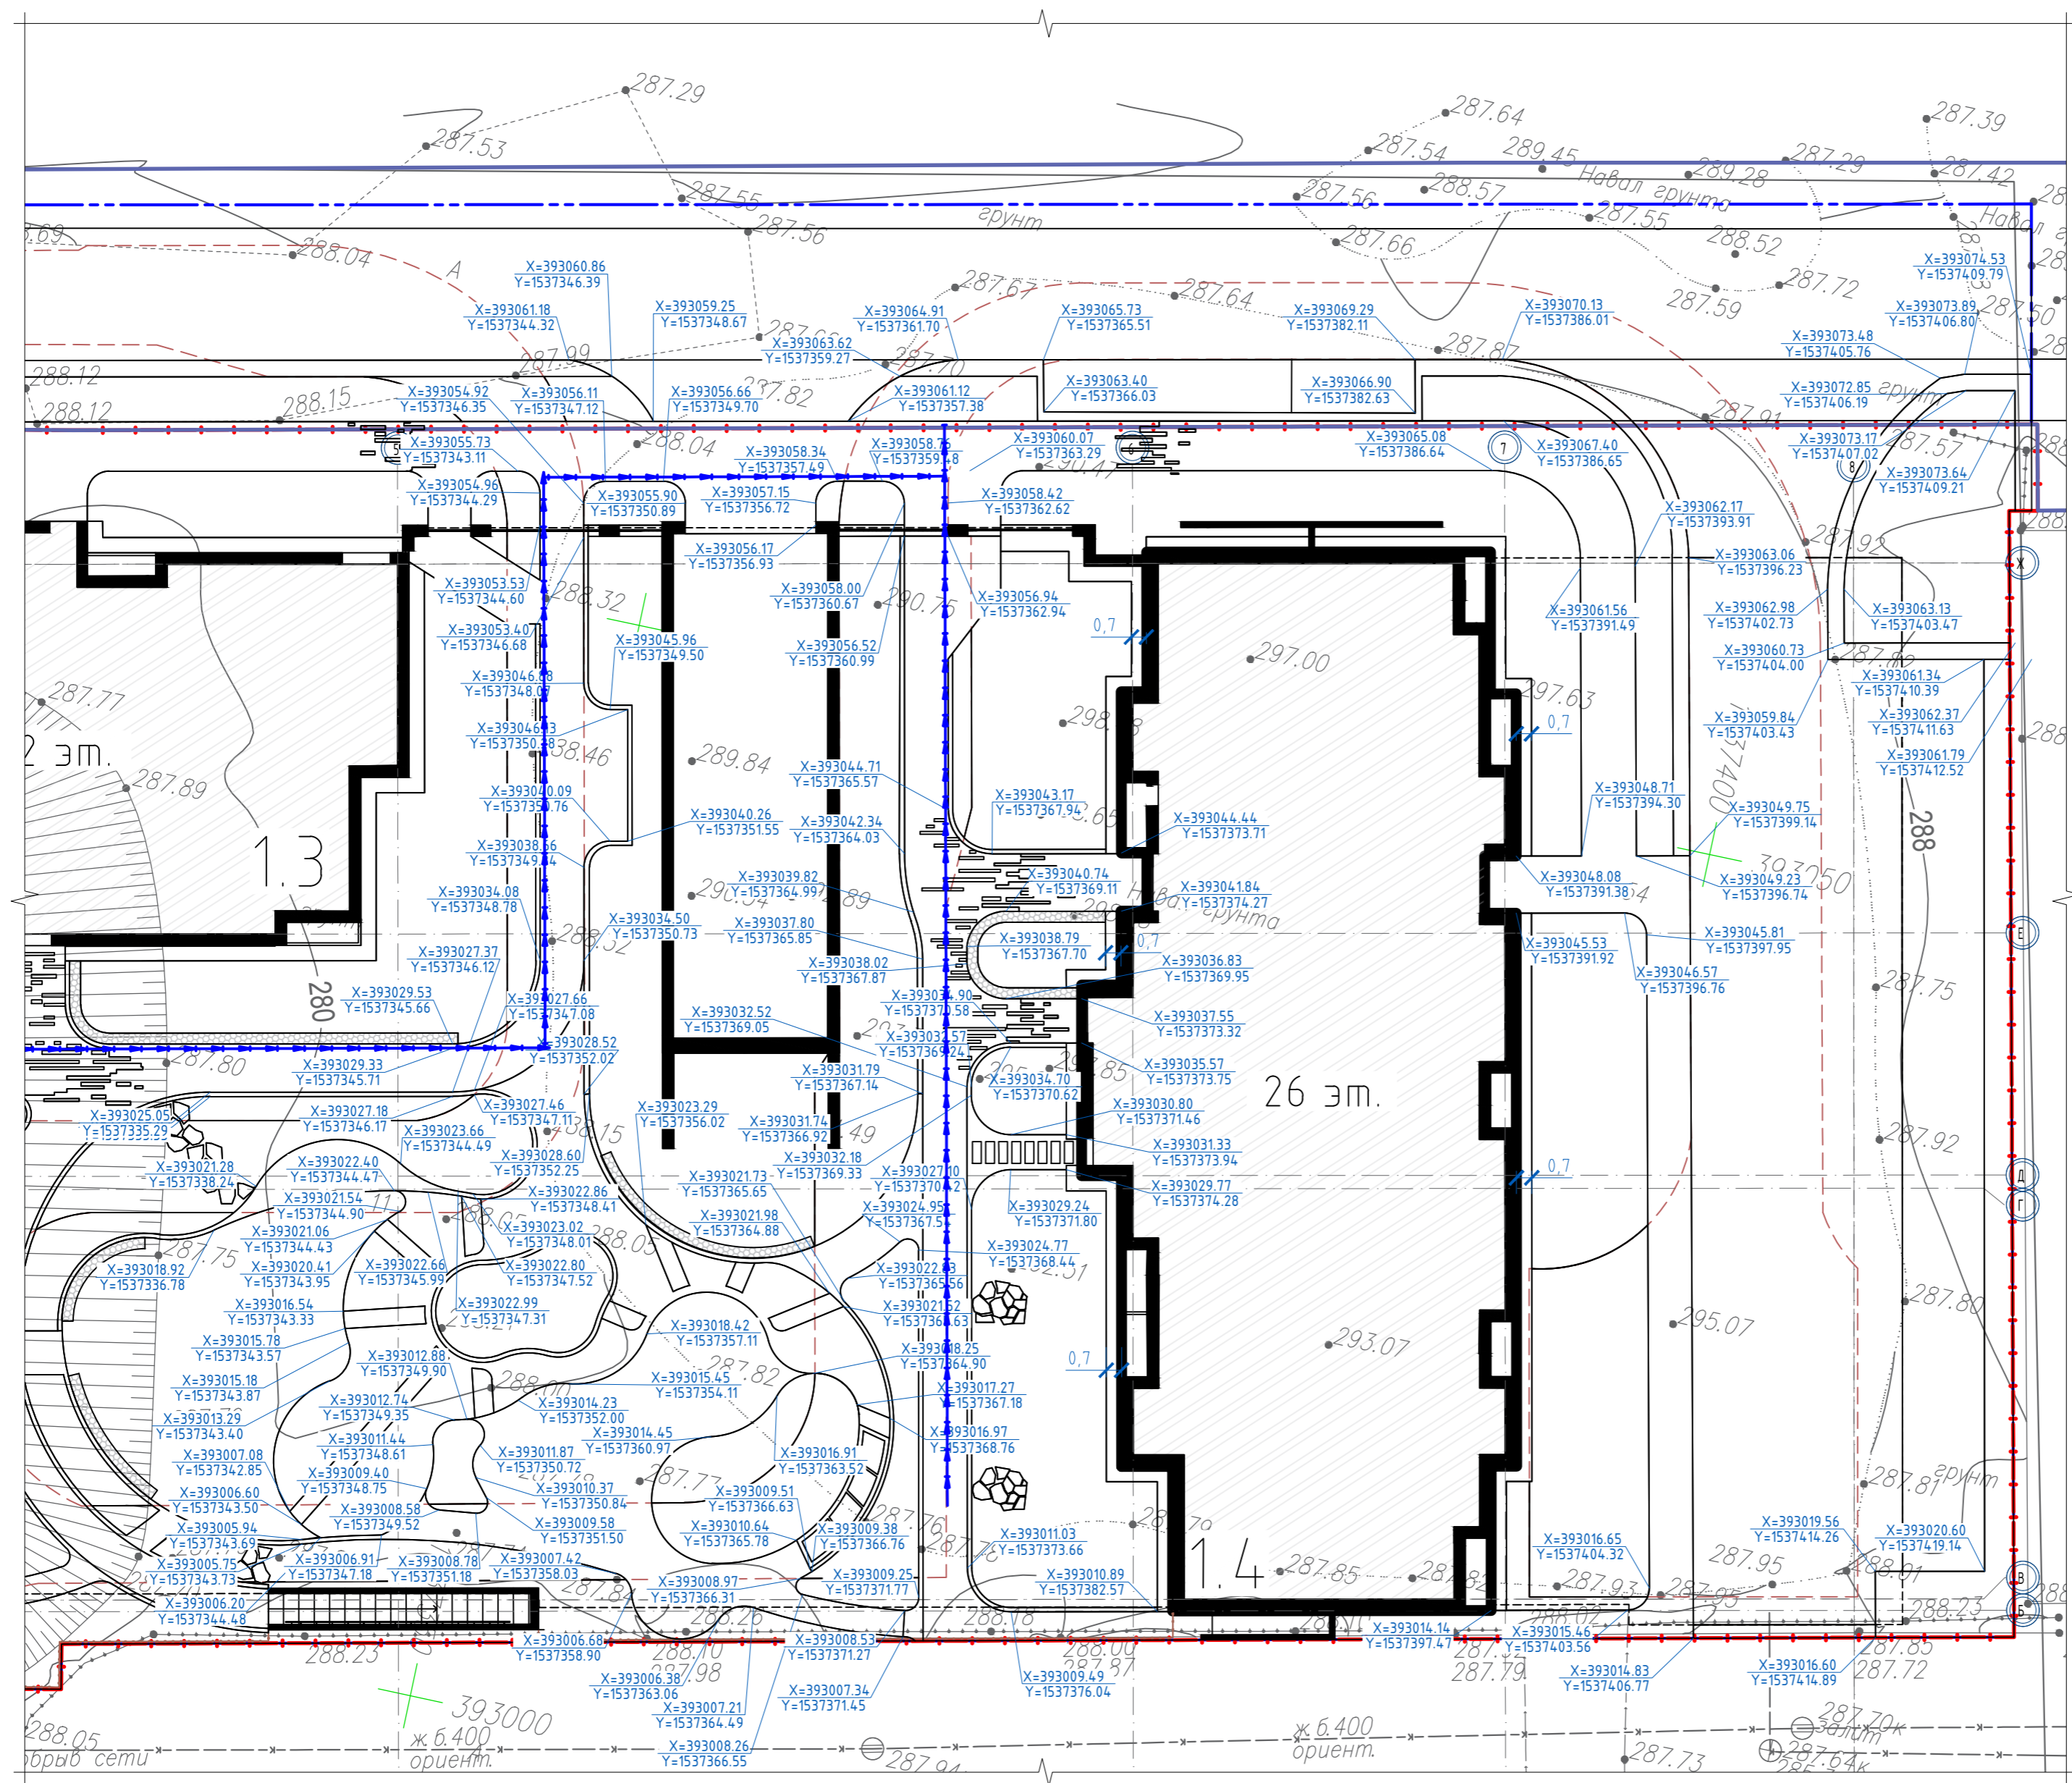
287.29
287.53
287.64
287.39
287.54
289.45
Навал грунта
289.28
287.29
287.42
287.56
288.57
287.55
287.56
грунт
287.55
Навал
288.04
287.66
288.52
287.72
287.67
287.64
287.59
X=393060.86
Y=1537346.39
X=393061.18
Y=1537344.32
X=393059.25
Y=1537348.67
X=393064.91
Y=1537361.70
X=393065.73
Y=1537365.51
X=393069.29
Y=1537382.11
X=393070.13
Y=1537386.01
X=393074.53
Y=1537409.79
X=393073.89
Y=1537406.80
287.50
X=393063.62
Y=1537359.27
X=393073.48
Y=1537405.76
288.12
287.99
287.87
288.15
288.12
X=393054.92
Y=1537346.35
X=393056.11
Y=1537347.12
X=393056.66
Y=1537349.70
287.82
X=393061.12
Y=1537357.38
X=393063.40
Y=1537366.03
X=393066.90
Y=1537382.63
X=393072.85
Y=1537406.19
грунт
287.91
X=393055.73
Y=1537343.11
288.04
X=393058.34
Y=1537357.49
X=393058.78
Y=1537359.48
X=393060.07
Y=1537363.29
X=393065.08
Y=1537386.64
X=393067.40
Y=1537386.65
X=393073.17
Y=1537407.02
287.57
X=393073.64
Y=1537409.21
X=393054.96
Y=1537344.29
X=393055.90
Y=1537350.89
X=393057.15
Y=1537356.72
X=393058.42
Y=1537362.62
X=393062.17
Y=1537393.91
287.92
X=393056.17
Y=1537356.93
X=393063.06
Y=1537396.23
X=393053.53
Y=1537344.60
288.32
X=393058.00
Y=1537360.67
290.75
X=393056.94
Y=1537362.94
X=393061.56
Y=1537391.49
X=393062.98
Y=1537402.73
X=393063.13
Y=1537403.47
X=393053.40
Y=1537346.68
X=393045.96
Y=1537349.50
X=393056.52
Y=1537360.99
0,7
297.00
X=393060.73
Y=1537404.00
X=393061.34
Y=1537410.39
287.77
X=393046.08
Y=1537348.07
297.63
X=393062.37
Y=1537411.63
0,7
2 эт.
X=393046.43
Y=1537350.38
288.46
X=393059.84
Y=1537403.43
X=393061.79
Y=1537412.52
287.89
289.84
X=393044.71
Y=1537365.57
X=393048.71
Y=1537394.30
288
X=393040.09
Y=1537350.76
X=393043.17
Y=1537367.94
X=393049.75
Y=1537399.14
X=393040.26
Y=1537351.55
X=393042.34
Y=1537364.03
X=393044.44
Y=1537373.71
1.3
X=393038.56
Y=1537349.64
X=393039.82
Y=1537364.99
X=393040.74
Y=1537369.11
X=393048.08
Y=1537391.38
X=393049.23
Y=1537396.74
393750
X=393034.08
Y=1537348.78
Навал грунта
X=393041.84
Y=1537374.27
X=393034.50
Y=1537350.73
X=393037.80
Y=1537365.85
X=393038.79
Y=1537367.70
0,7
X=393045.53
Y=1537391.92
X=393045.81
Y=1537397.95
X=393027.37
Y=1537346.12
X=393038.02
Y=1537367.87
X=393036.83
Y=1537369.95
X=393046.57
Y=1537396.76
287.75
X=393029.53
Y=1537345.66
280
X=393027.66
Y=1537347.08
X=393034.90
Y=1537370.58
X=393032.52
Y=1537369.05
X=393037.55
Y=1537373.32
X=393033.57
Y=1537369.24
X=393028.52
Y=1537352.02
287.80
X=393029.33
Y=1537345.71
X=393031.79
Y=1537367.14
X=393034.70
Y=1537370.62
X=393035.57
Y=1537373.75
26 эт.
X=393025.05
Y=1537335.29
X=393027.18
Y=1537346.17
X=393027.46
Y=1537347.11
X=393023.29
Y=1537356.02
X=393031.74
Y=1537366.92
X=393030.80
Y=1537371.46
X=393023.66
Y=1537344.49
288.15
287.92
X=393031.33
Y=1537373.94
X=393021.28
Y=1537338.24
X=393022.40
Y=1537344.47
X=393028.60
Y=1537352.25
X=393032.18
Y=1537369.33
X=393021.73
Y=1537365.65
X=393027.10
Y=1537370.42
X=393029.77
Y=1537374.28
0,7
X=393021.54
Y=1537344.90
X=393022.86
Y=1537348.41
X=393024.95
Y=1537367.54
X=393029.24
Y=1537371.80
X=393021.06
Y=1537344.43
X=393023.02
Y=1537348.01
X=393021.98
Y=1537364.88
288.05
X=393024.77
Y=1537368.44
287.75
X=393020.41
Y=1537343.95
X=393022.66
Y=1537345.99
X=393022.80
Y=1537347.52
X=393022.43
Y=1537365.56
X=393018.92
Y=1537336.78
287.80
X=393016.54
Y=1537343.33
X=393022.99
Y=1537347.31
X=393021.52
Y=1537366.63
295.07
X=393018.42
Y=1537357.11
X=393015.78
Y=1537343.57
X=393018.25
Y=1537364.90
293.07
0,7
X=393012.88
Y=1537349.90
287.82
X=393015.45
Y=1537354.11
X=393015.18
Y=1537343.87
288.10
X=393017.27
Y=1537367.18
X=393012.74
Y=1537349.35
X=393014.23
Y=1537352.00
X=393013.29
Y=1537343.40
X=393014.45
Y=1537360.97
X=393016.97
Y=1537368.76
X=393011.44
Y=1537348.61
X=393007.08
Y=1537342.85
X=393011.87
Y=1537350.72
X=393016.91
Y=1537363.52
287.81
X=393009.40
Y=1537348.75
287.77
X=393009.51
Y=1537366.63
грунт
X=393010.37
Y=1537350.84
X=393006.60
Y=1537343.50
X=393008.58
Y=1537349.52
X=393009.58
Y=1537351.50
287.76
X=393005.94
Y=1537343.69
X=393010.64
Y=1537365.78
X=393009.38
Y=1537366.76
X=393011.03
Y=1537373.66
X=393019.56
Y=1537414.26
X=393016.65
Y=1537404.32
X=393020.60
Y=1537419.14
X=393006.91
Y=1537347.18
X=393008.78
Y=1537351.18
X=393007.42
Y=1537358.03
1.4
287.85
287.95
X=393005.75
Y=1537343.73
X=393009.25
Y=1537371.77
X=393010.89
Y=1537382.57
287.93
287.95
288.01
X=393008.97
Y=1537366.31
X=393006.20
Y=1537344.48
288.26
288.18
288.23
X=393014.14
Y=1537397.47
X=393015.46
Y=1537403.56
X=393006.68
Y=1537358.90
X=393008.53
Y=1537371.27
288.00
287.85
288.23
288.10
287.98
287.87
287.79
X=393014.83
Y=1537406.77
X=393016.60
Y=1537414.89
287.72
X=393006.38
Y=1537363.06
X=393009.49
Y=1537376.04
X=393007.21
Y=1537364.49
X=393007.34
Y=1537371.45
393000
287.70к
288.05
ж 6.400
ориент.
ж 6.400
ориент.
залит
обрыв сети
X=393008.26
Y=1537366.55
287.94
287.73
287.64к
Ж
Е
Д
Г
В
Б
7
8